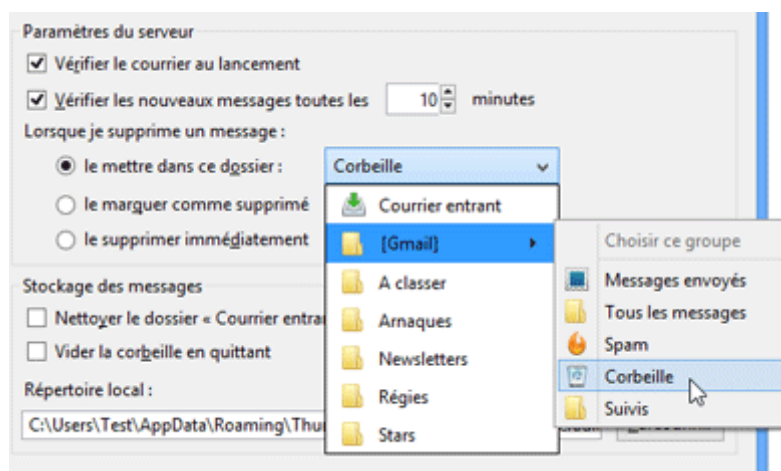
Paramètres du serveur

Vérifier le courrier au lancement

Vérifier les nouveaux messages toutes les 10 minutes

Lorsque je supprime un message :

le mettre dans ce dossier : Corbeille

le marquer comme supprimé

le supprimer immédiatement

Stockage des messages

Nettoyer le dossier « Courrier entran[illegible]

Vider la corbeille en quittant

Répertoire local :

C:\Users\Test\AppData\Roaming\Thu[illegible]

Courrier entrant
[Gmail]
A classer
Arnaques
Newsletters
Régies
Stars

Choisir ce groupe
Messages envoyés
Tous les messages
Spam
Corbeille
Suivis